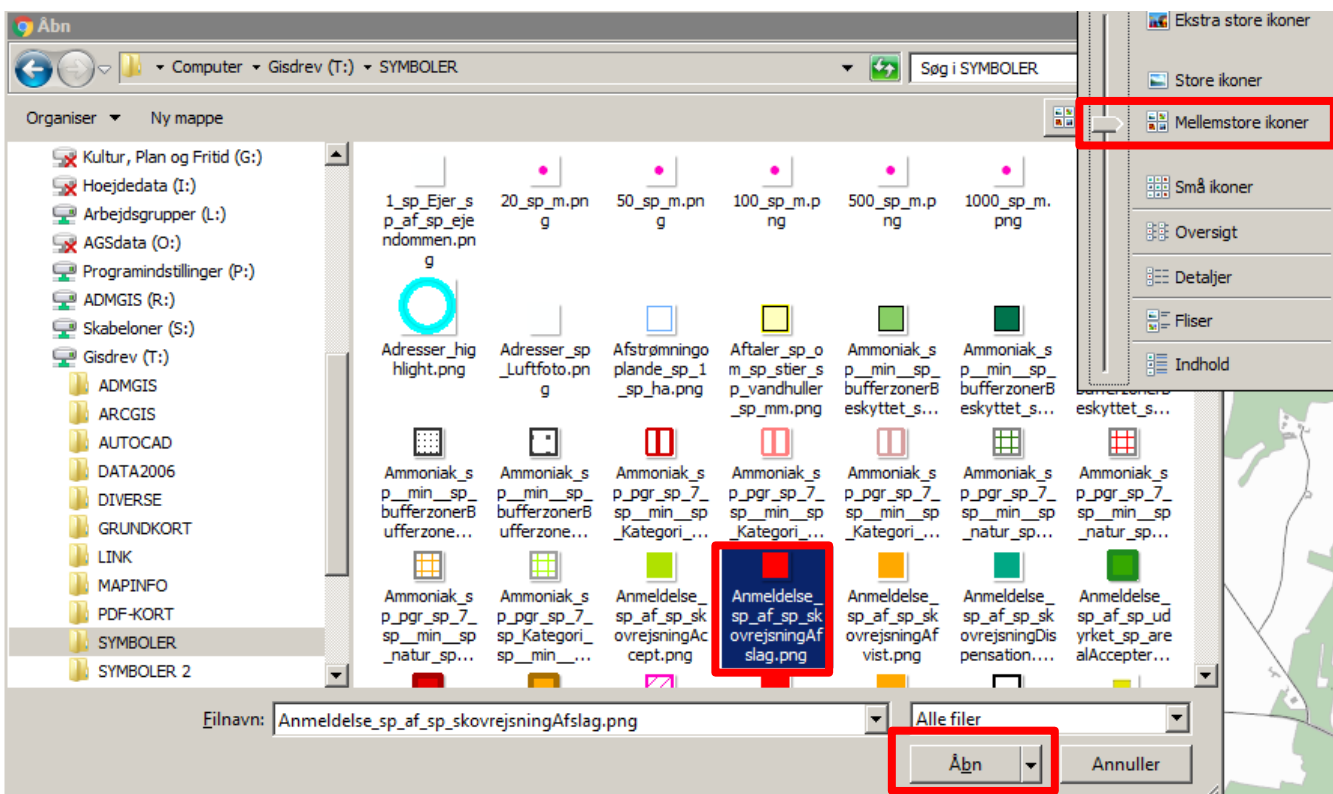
Åbn

Computer ▸ Gisdrev (T:) ▸ SYMBOLER

Søg i SYMBOLER

Organiser ▾ Ny mappe

Ekstra store ikoner
Store ikoner
Mellemstore ikoner
Små ikoner
Oversigt
Detaljer
Fliser
Indhold

Kultur, Plan og Fritid (G:)
Hoejdedata (I:)
Arbejdsgrupper (L:)
AGSdata (O:)
Programindstillinger (P:)
ADMGIS (R:)
Skabeloner (S:)
Gisdrev (T:)
ADMGIS
ARCGIS
AUTOCAD
DATA2006
DIVERSE
GRUNDKORT
LINK
MAPINFO
PDF-KORT
SYMBOLER
SYMBOLER 2

1_sp_Ejer_sp_af_sp_ejendommen.png
20_sp_m.png
50_sp_m.png
100_sp_m.png
500_sp_m.png
1000_sp_m.png
Adresser_highlight.png
Adresser_sp_Luftfoto.png
Afstrømningoplande_sp_1_sp_ha.png
Aftaler_sp_om_sp_stier_sp_vandhuller_sp_mm.png
Ammoniak_sp__min__sp_bufferzonerBeskyttet_s...
Ammoniak_sp__min__sp_bufferzonerBeskyttet_s...
bufferzonerBeskyttet_s...
Ammoniak_sp__min__sp_bufferzonerBufferzone...
Ammoniak_sp__min__sp_bufferzonerBufferzone...
Ammoniak_sp_pgr_sp_7_sp__min__sp_Kategori_...
Ammoniak_sp_pgr_sp_7_sp__min__sp_Kategori_...
Ammoniak_sp_pgr_sp_7_sp__min__sp_Kategori_...
Ammoniak_sp_pgr_sp_7_sp__min__sp_natur_sp...
Ammoniak_sp_pgr_sp_7_sp__min__sp_natur_sp...
Ammoniak_sp_pgr_sp_7_sp__min__sp_natur_sp...
Ammoniak_sp_pgr_sp_7_sp_Kategori_sp__min__...
Anmeldelse_sp_af_sp_skovrejsningAccept.png
Anmeldelse_sp_af_sp_skovrejsningAfslag.png
Anmeldelse_sp_af_sp_skovrejsningAfvist.png
Anmeldelse_sp_af_sp_skovrejsningDispensation....
Anmeldelse_sp_af_sp_udyrket_sp_arealAccepter...

Filnavn: Anmeldelse_sp_af_sp_skovrejsningAfslag.png
Alle filer
Åbn
Annuller